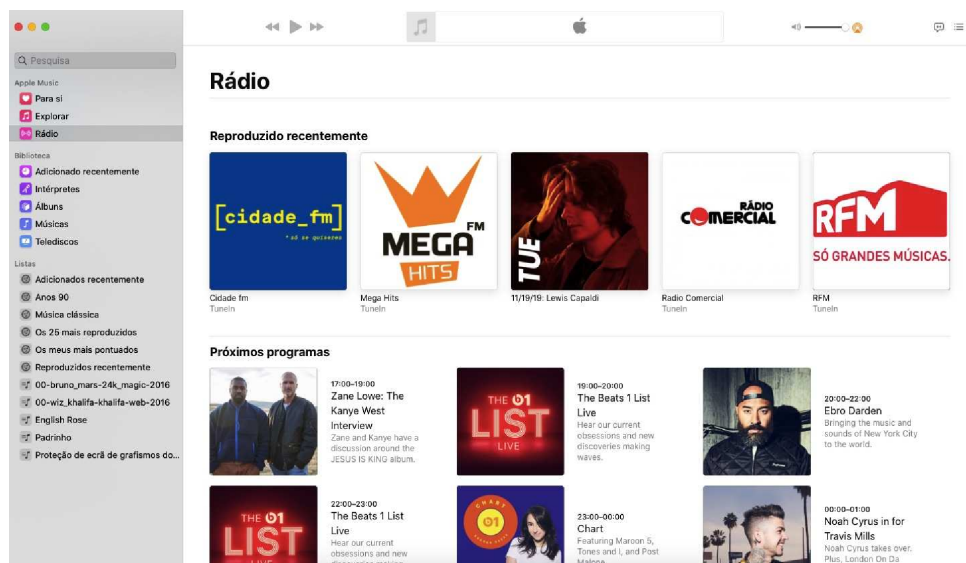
Pesquisa

Apple Music
Para si
Explorar
Rádio

Biblioteca
Adicionado recentemente
Intérpretes
Álbuns
Músicas
Telediscos

Listas
Adicionados recentemente
Anos 90
Música clássica
Os 25 mais reproduzidos
Os meus mais pontuados
Reproduzidos recentemente
00-bruno_mars-24k_magic-2016
00-wiz_khalifa-khalifa-web-2016
English Rose
Padrinho
Proteção de ecrã de grafismos do...

Rádio

Reproduzido recentemente

[cidade_fm]
* só se quiseres
Cidade fm
TuneIn

MEGA FM HITS
Mega Hits
TuneIn

TUE
11/19/19: Lewis Capaldi

RÁDIO COMERCIAL
Radio Comercial
TuneIn

RFM
SÓ GRANDES MÚSICAS.
RFM
TuneIn

Próximos programas

17:00–19:00
Zane Lowe: The Kanye West Interview
Zane and Kanye have a discussion around the JESUS IS KING album.

THE B1 LIST LIVE
19:00–20:00
The Beats 1 List Live
Hear our current obsessions and new discoveries making waves.

20:00–22:00
Ebro Darden
Bringing the music and sounds of New York City to the world.

THE B1 LIST LIVE
22:00–23:00
The Beats 1 List Live
Hear our current obsessions and new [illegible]

23:00–00:00
Chart
Featuring Maroon 5, Tones and I, and Post Malone.

00:00–01:00
Noah Cyrus in for Travis Mills
Noah Cyrus takes over. Plus, London On Da